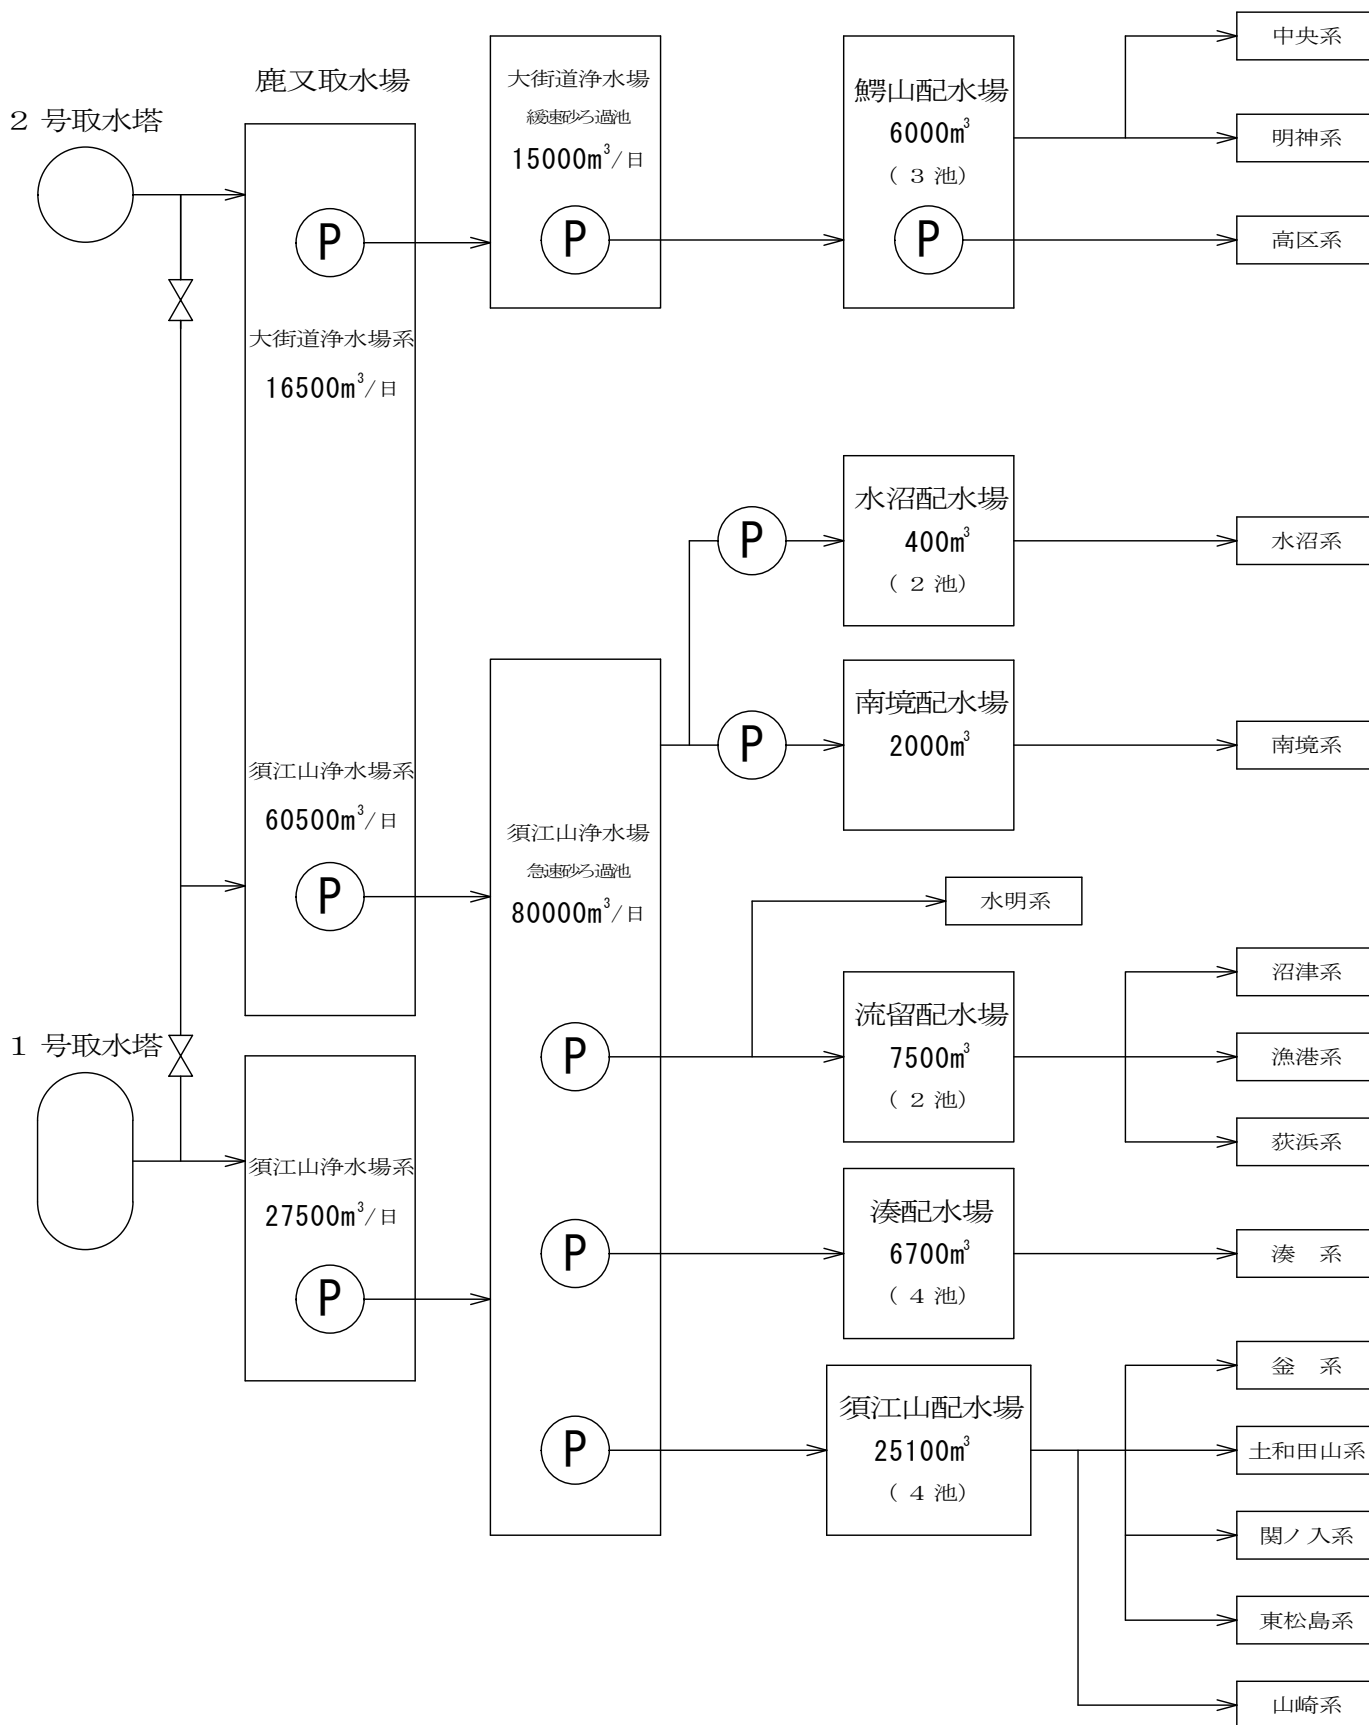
鹿又取水場

2 号取水塔

大街道浄水場系
16500m$^3$/日

P

須江山浄水場系
60500m$^3$/日

P

1 号取水塔

須江山浄水場系
27500m$^3$/日

P

大街道浄水場
緩速砂ろ過池
15000m$^3$/日

P

須江山浄水場
急速砂ろ過池
80000m$^3$/日

P

P

P

鰐山配水場
6000m$^3$
(3 池)

P

P

水沼配水場
400m$^3$
(2 池)

P

南境配水場
2000m$^3$

流留配水場
7500m$^3$
(2 池)

湊配水場
6700m$^3$
(4 池)

須江山配水場
25100m$^3$
(4 池)

中央系

明神系

高区系

水沼系

南境系

水明系

沼津系

漁港系

荻浜系

湊 系

釜 系

土和田山系

関ノ入系

東松島系

山崎系